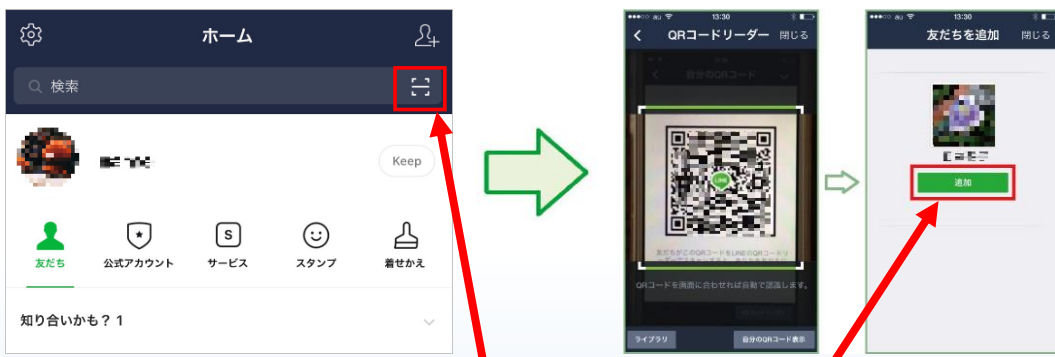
ホーム

検索

Keep

友だち
公式アカウント
サービス
スタンプ
着せかえ

知り合いかも？ 1

13:30

QRコードリーダー
閉じる

自分のQRコード

QRコードを画面に合わせれば自動で認識します。

ライブラリ
自分のQRコード表示

13:30

友だちを追加
閉じる

追加